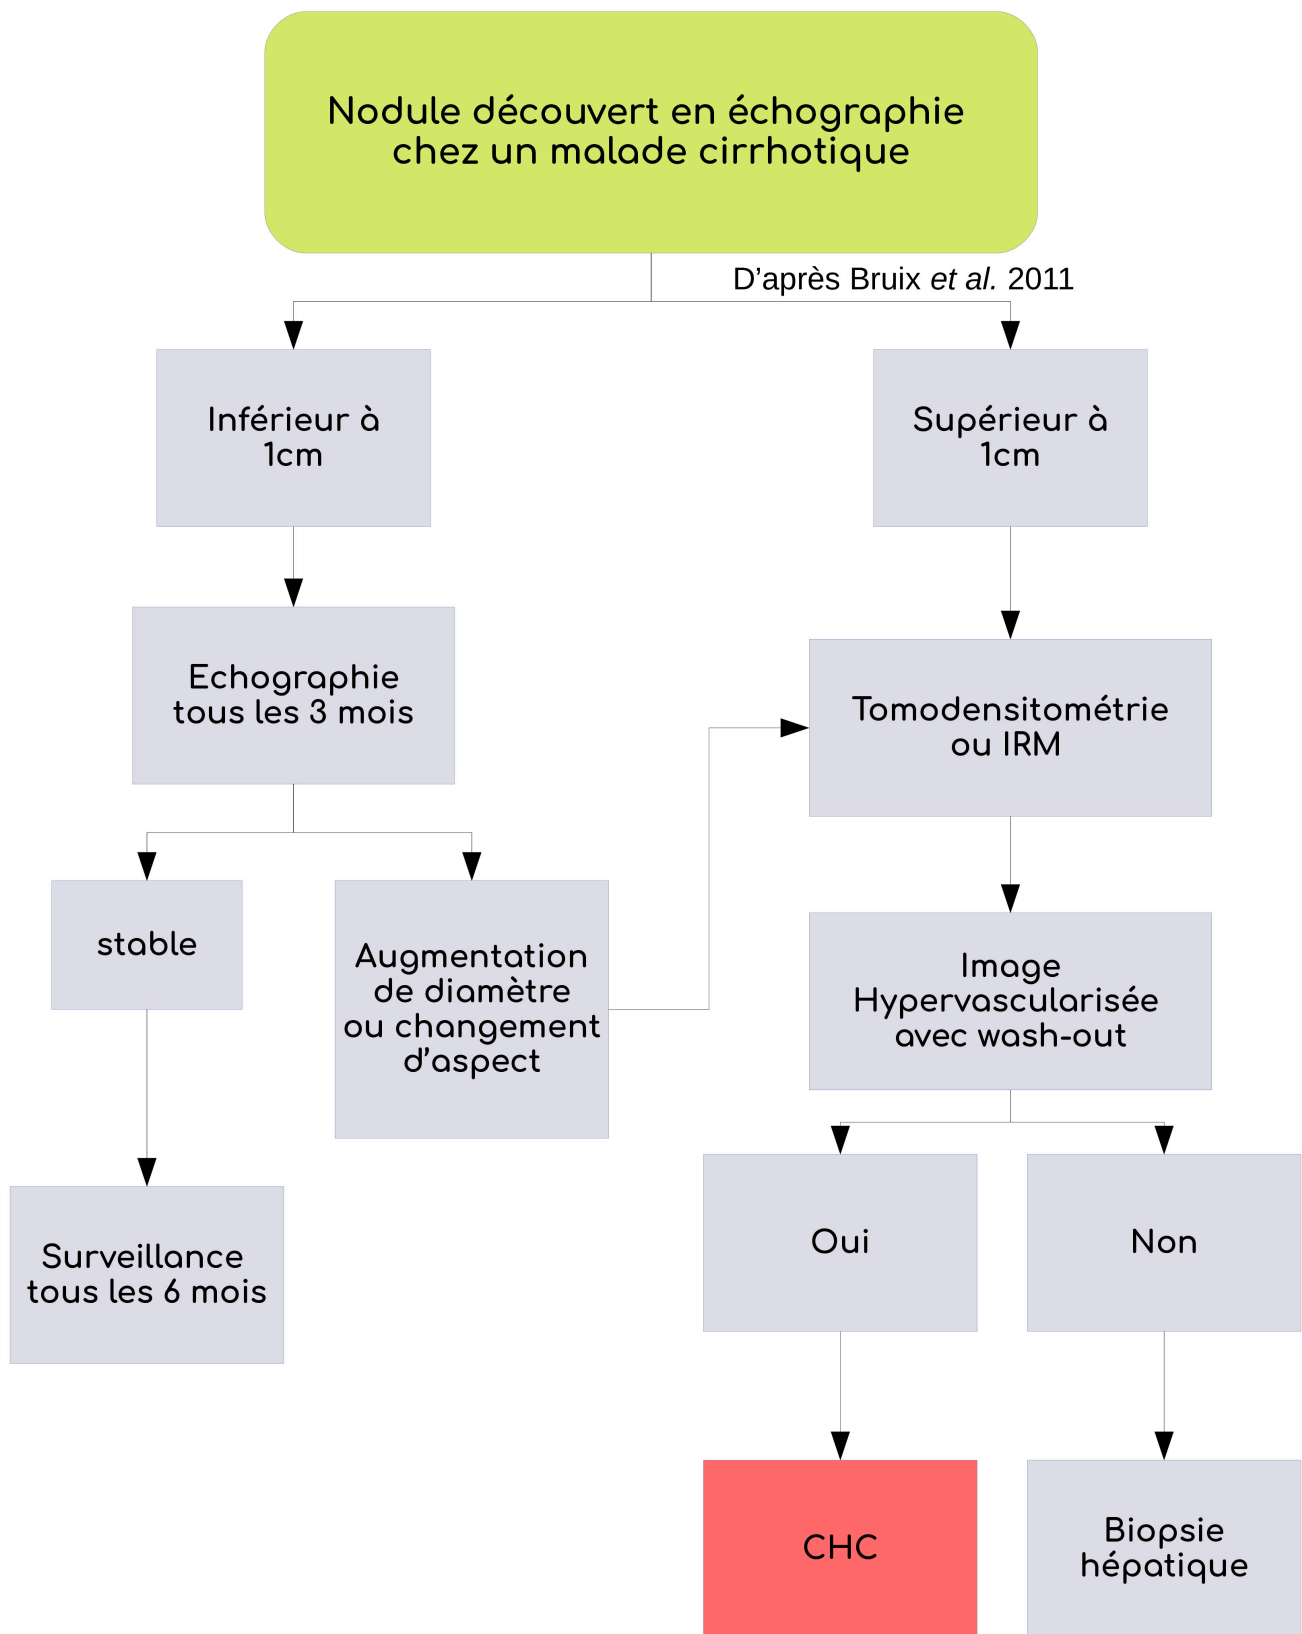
Nodule découvert en échographie chez un malade cirrhotique

D'après Bruix *et al.* 2011

Inférieur à 1cm

Echographie tous les 3 mois

stable

Surveillance tous les 6 mois

Augmentation de diamètre ou changement d'aspect

Supérieur à 1cm

Tomodensitométrie ou IRM

Image Hypervascularisée avec wash-out

Oui

CHC

Non

Biopsie hépatique